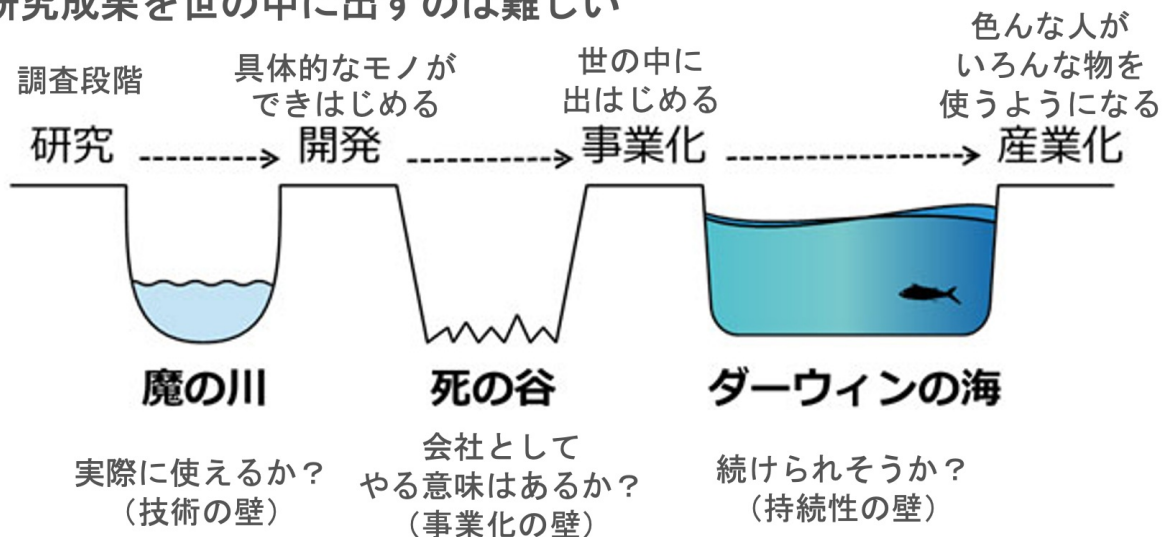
研究成果を世の中に出すのは難しい

調査段階
研究

具体的なモノができはじめる
開発

世の中に出はじめる
事業化

色んな人がいろんな物を使うようになる
産業化

魔の川
実際に使えるか？（技術の壁）

死の谷
会社としてやる意味はあるか？（事業化の壁）

ダーウィンの海
続けられそうか？（持続性の壁）